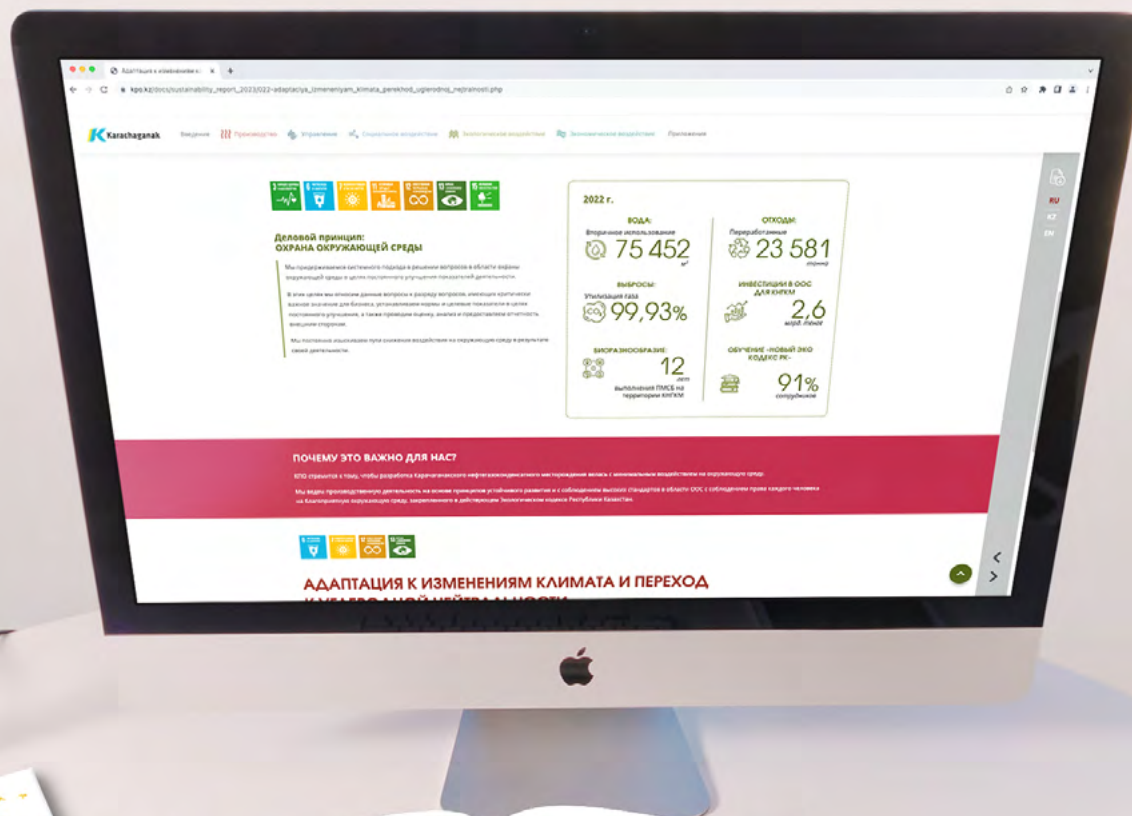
Адаптация к изменениям к ×

kpo.kz/docs/sustainability_report_2023/022-adaptaciya_izmeneniyam_klimata_perekhod_uglerodnoj_nejtralnosti.php

Karachaganak Введение Производство Управление Социальное воздействие Экологическое воздействие Экономическое воздействие Приложения

RU
KZ
EN

Деловой принцип:
ОХРАНА ОКРУЖАЮЩЕЙ СРЕДЫ

Мы придерживаемся системного подхода в решении вопросов в области охраны окружающей среды и целях постоянного улучшения показателей деятельности.

В этих целях мы относим данные вопросы к разряду вопросов, имеющих критически важное значение для бизнеса, устанавливаем нормы и целевые показатели в целях постоянного улучшения, а также проводим оценку, анализ и предоставляем отчетность внешним сторонам.

Мы постоянно изыскиваем пути снижения воздействия на окружающую среду в результате своей деятельности.

2022 г.

ВОДА:
Вторичное использование
75 452 $м^3$

ОТХОДЫ:
Переработанные
23 581 тонна

ВЫБРОСЫ:
Утилизация газа
99,93%

ИНВЕСТИЦИИ В ООС ДЛЯ КНГКМ
2,6 млрд. тенге

БИОРАЗНООБРАЗИЕ:
12 лет
выполнения ПМСБ на территории КНГКМ

ОБУЧЕНИЕ «НОВЫЙ ЭКО КОДЕКС РК»
91%
сотрудников

ПОЧЕМУ ЭТО ВАЖНО ДЛЯ НАС?

КПО стремится к тому, чтобы разработка Карачаганакского нефтегазоконденсатного месторождения велась с минимальным воздействием на окружающую среду.

Мы ведем производственную деятельность на основе принципов устойчивого развития и с соблюдением высоких стандартов в области ООС с соблюдением права каждого человека на благоприятную окружающую среду, закрепленного в действующем Экологическом кодексе Республики Казахстан.

АДАПТАЦИЯ К ИЗМЕНЕНИЯМ КЛИМАТА И ПЕРЕХОД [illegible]